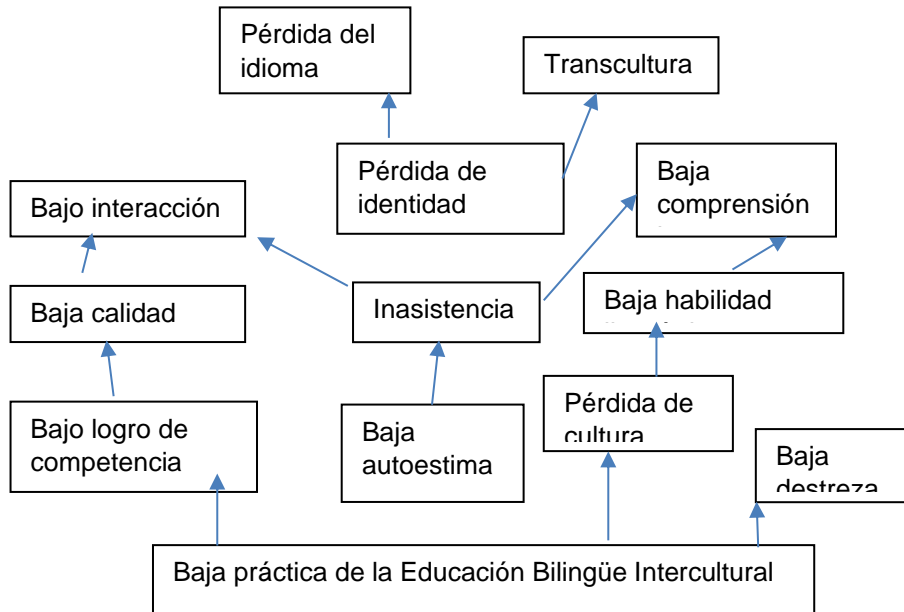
Pérdida del idioma

Transcultura

Pérdida de identidad

Bajo interacción

Baja comprensión

Baja calidad

Inasistencia

Baja habilidad

Bajo logro de competencia

Baja autoestima

Pérdida de cultura

Baja destreza

Baja práctica de la Educación Bilingüe Intercultural